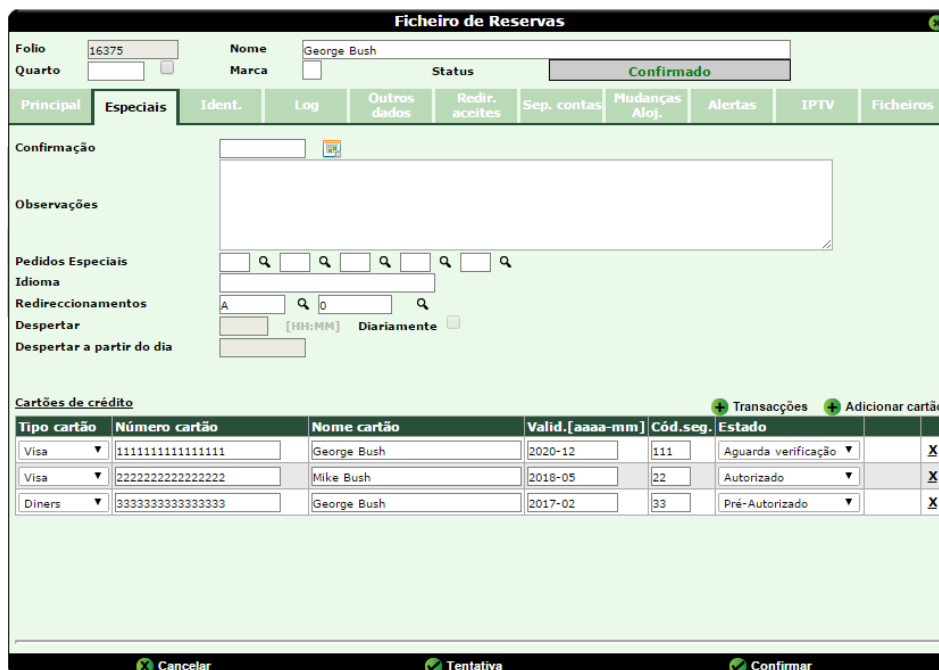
Ficheiro de Reservas

Folio 16375
Nome George Bush
Quarto
Marca
Status Confirmado

Principal | Especiais | Ident. | Log | Outros dados | Redir. aceites | Sep. contas | Mudanças Aloj. | Alertas | IPTV | Ficheiros

Confirmação
Observações
Pedidos Especiais
Idioma
Redireccionamentos A 0
Despertar [HH:MM] Diariamente
Despertar a partir do dia

Cartões de crédito
Transacções Adicionar cartã

| Tipo cartão | Número cartão | Nome cartão | Valid.[aaaa-mm] | Cód.seg. | Estado | | |
|---|---|---|---|---|---|---|---|
| Visa | 1111111111111111 | George Bush | 2020-12 | 111 | Aguarda verificação | | X |
| Visa | 2222222222222222 | Mike Bush | 2018-05 | 22 | Autorizado | | X |
| Diners | 3333333333333333 | George Bush | 2017-02 | 33 | Pré-Autorizado | | X |

Cancelar Tentativa Confirmar